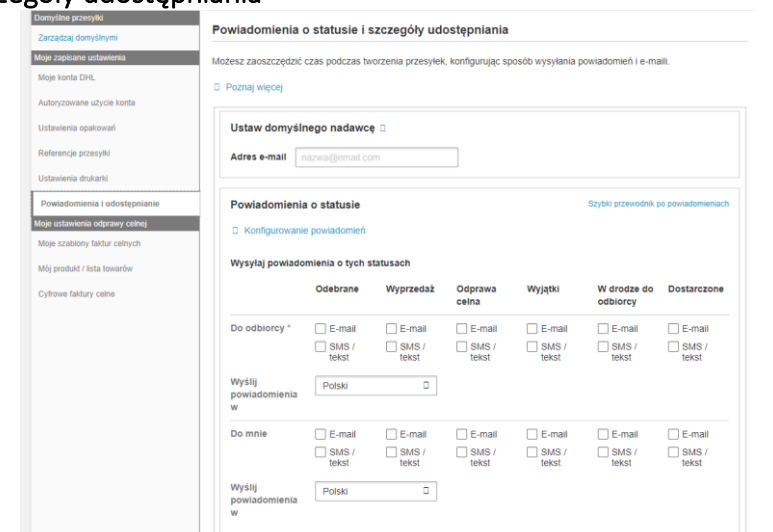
zegóły udostępniania

Domyślne przesyłki
Zarządzaj domyślnymi
Moje zapisane ustawienia
Moje konta DHL
Autoryzowane użycie konta
Ustawienia opakowań
Referencje przesyłki
Ustawienia drukarki
Powiadomienia i udostępnianie
Moje ustawienia odprawy celnej
Moje szablony faktur celnych
Mój produkt / lista towarów
Cyfrowe faktury celne

Powiadomienia o statusie i szczegóły udostępniania

Możesz zaoszczędzić czas podczas tworzenia przesyłek, konfigurując sposób wysyłania powiadomień i e-maili.

Poznaj więcej

Ustaw domyślnego nadawcę

Adres e-mail nazwa@email.com

Powiadomienia o statusie

Szybki przewodnik po powiadomieniach

Konfigurowanie powiadomień

Wysyłaj powiadomienia o tych statusach

| | Odebrane | Wyprzedaż | Odprawa celna | Wyjątki | W drodze do odbiorcy | Dostarczone |
|---|---|---|---|---|---|---|
| Do odbiorcy * | E-mail SMS / tekst | E-mail SMS / tekst | E-mail SMS / tekst | E-mail SMS / tekst | E-mail SMS / tekst | E-mail SMS / tekst |

Wyślij powiadomienia w Polski

| | | | | | | |
|---|---|---|---|---|---|---|
| Do mnie | E-mail SMS / tekst | E-mail SMS / tekst | E-mail SMS / tekst | E-mail SMS / tekst | E-mail SMS / tekst | E-mail SMS / tekst |

Wyślij powiadomienia w Polski